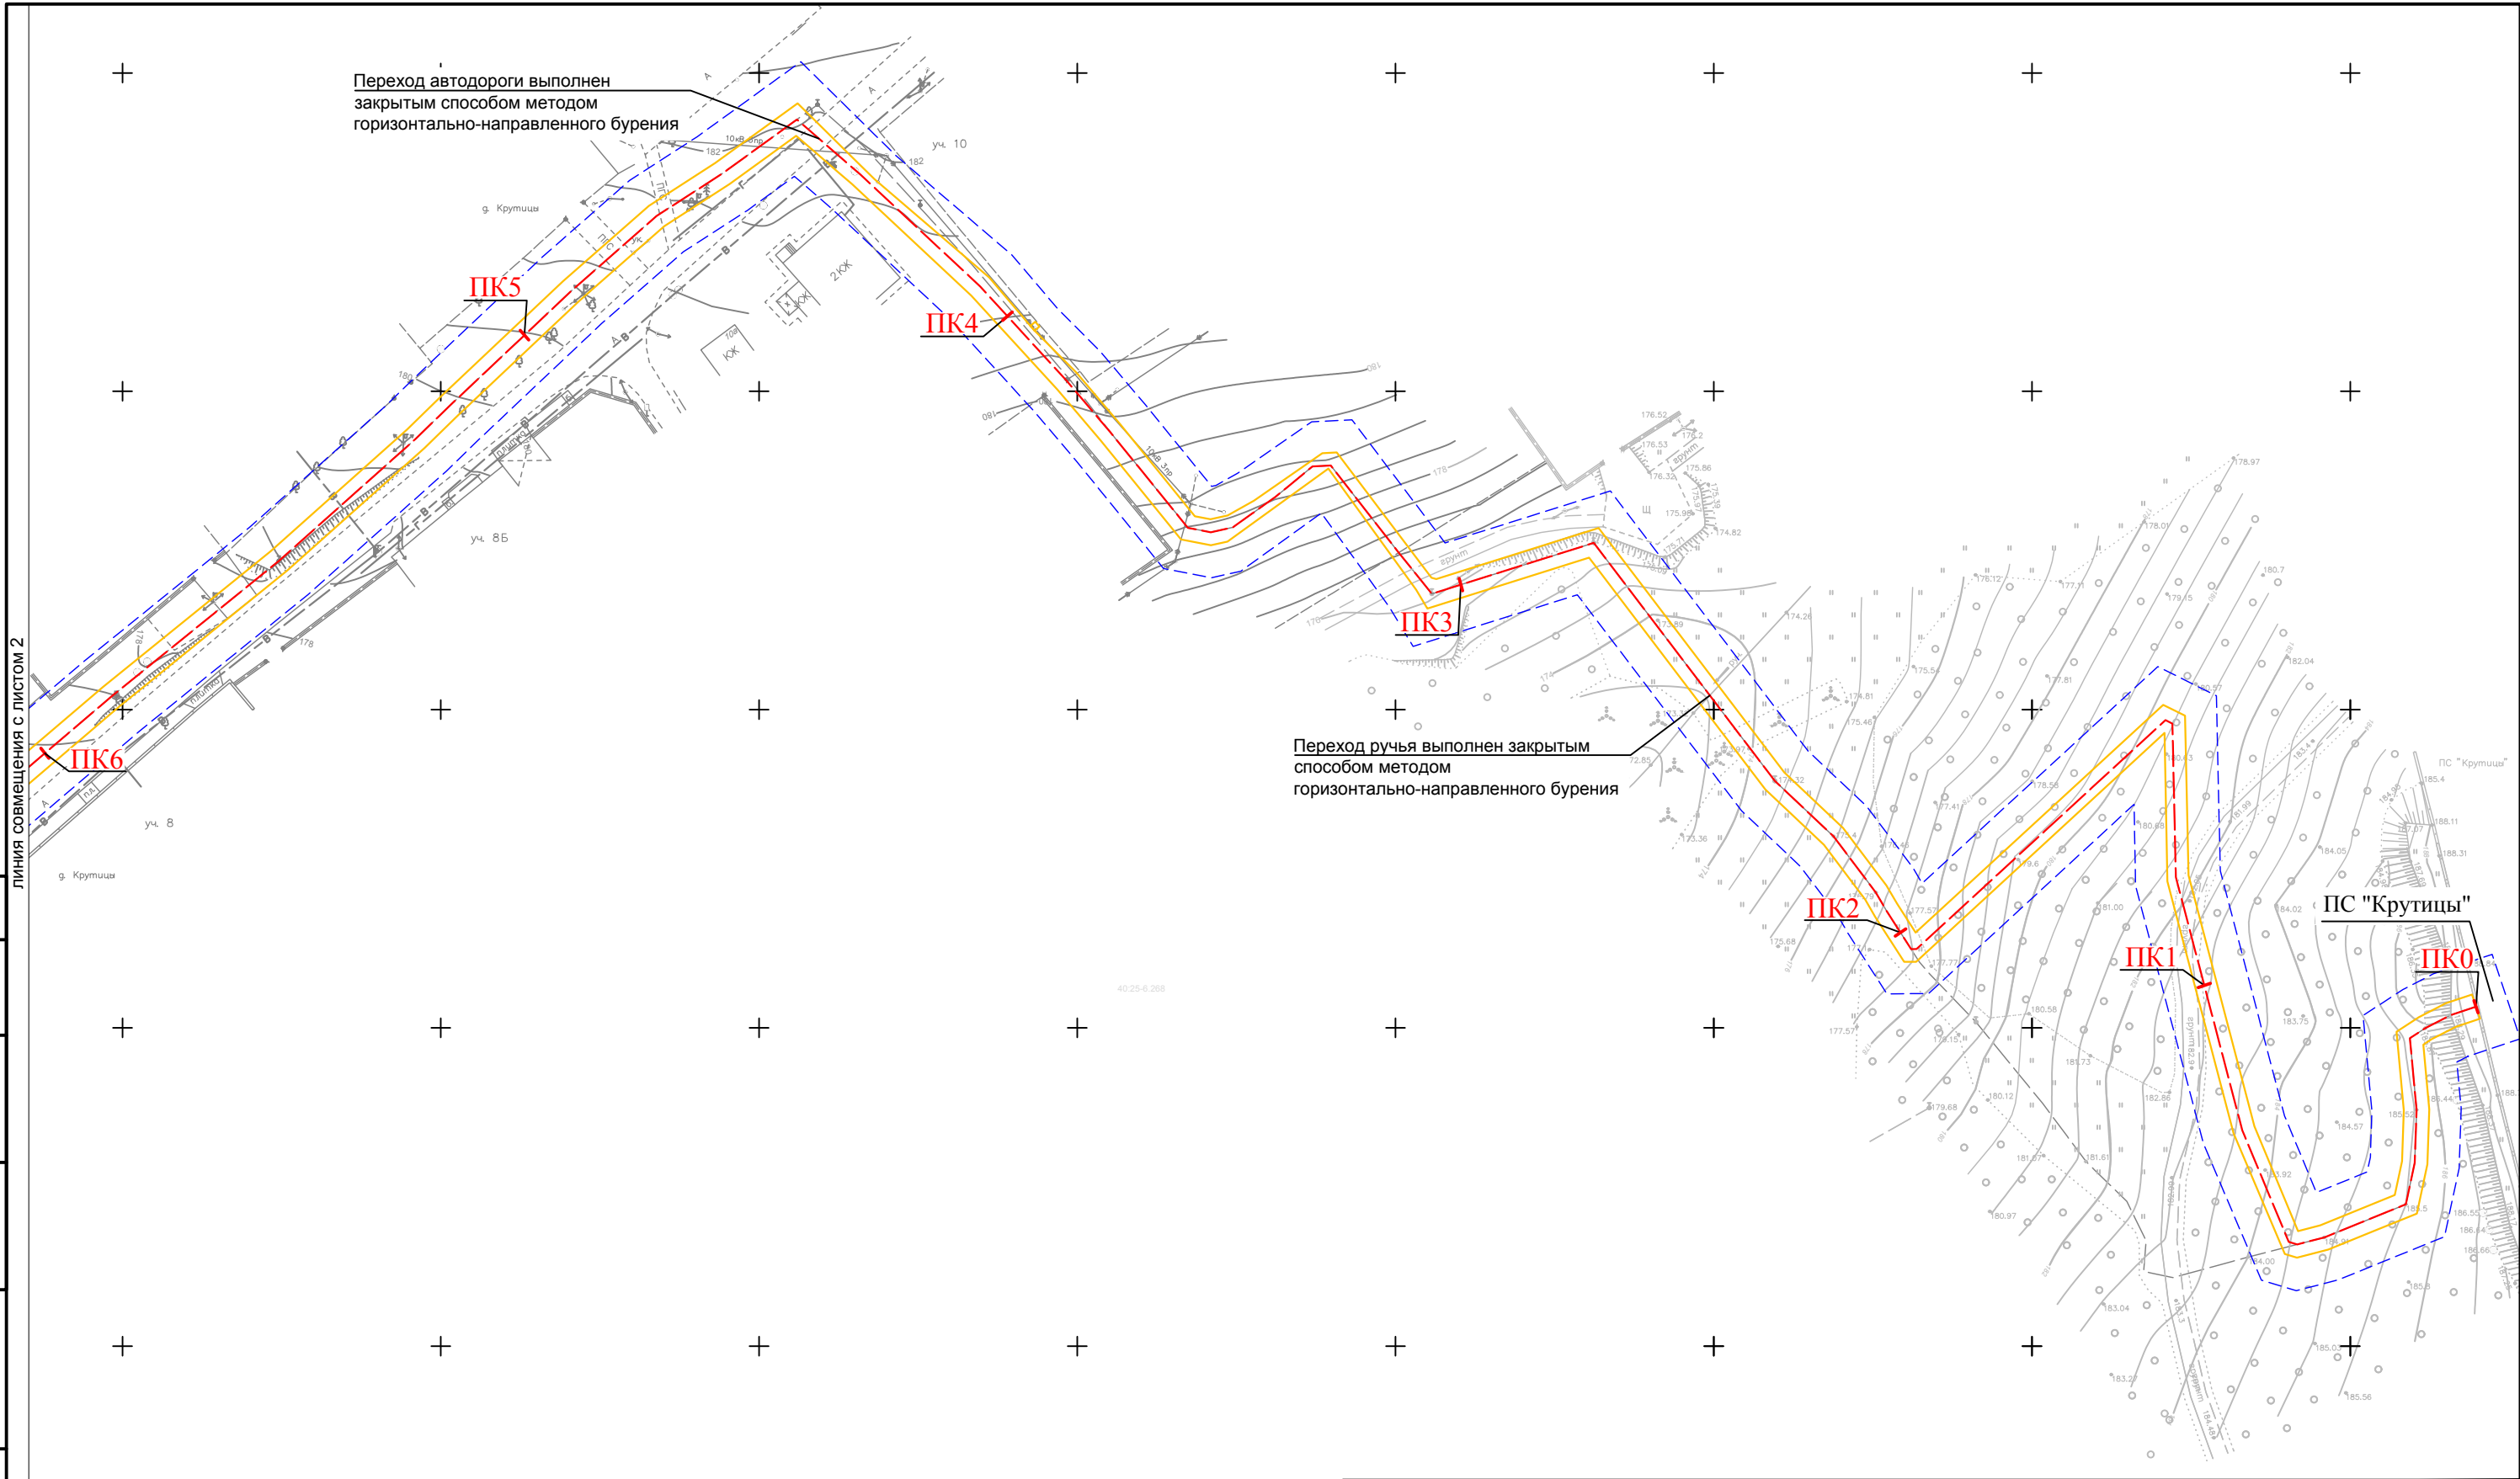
Переход автодороги выполнен закрытым способом методом горизонтально-направленного бурения

уч. 10

д. Крутицы

ПК5

ПК4

уч. 8Б

ПК3

Переход ручья выполнен закрытым способом методом горизонтально-направленного бурения

ПК6

уч. 8

д. Крутицы

линия совмещения с листом 2

ПК2

ПС "Крутицы"

ПК1

ПК0